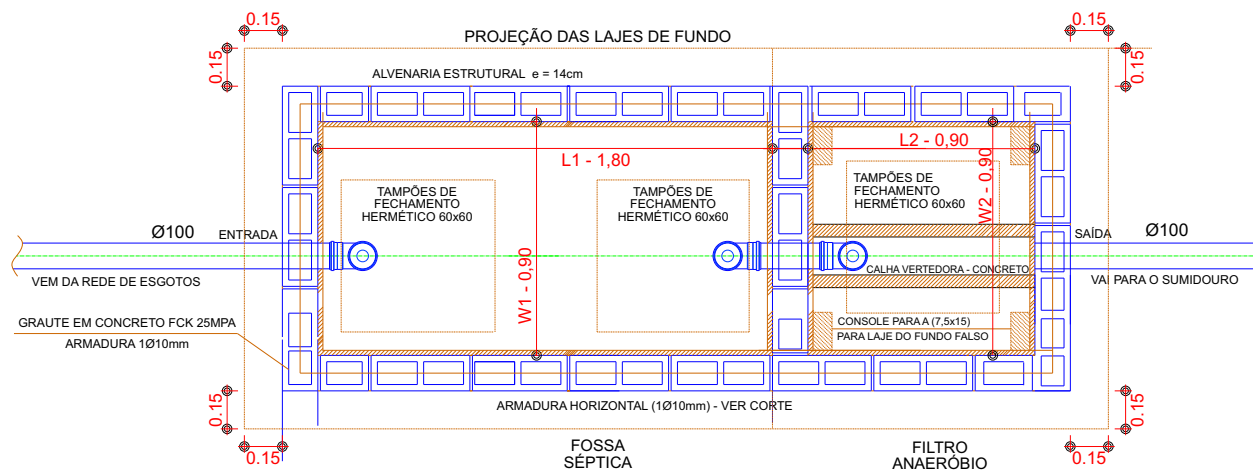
0.15
0.15
0.15
0.15
PROJEÇÃO DAS LAJES DE FUNDO
ALVENARIA ESTRUTURAL e = 14cm
L2 - 0,90
L1 - 1,80
W2 - 0,90
TAMPÕES DE FECHAMENTO HERMÉTICO 60x60
TAMPÕES DE FECHAMENTO HERMÉTICO 60x60
TAMPÕES DE FECHAMENTO HERMÉTICO 60x60
Ø100
ENTRADA
SAÍDA
Ø100
VEM DA REDE DE ESGOTOS
CALHA VERTEDORA - CONCRETO
VAI PARA O SUMIDOURO
W1 - 0,90
GRAUTE EM CONCRETO FCK 25MPA
ARMADURA 1Ø10mm
CONSOLE PARA A (7,5x15)
PARA LAJE DO FUNDO FALSO
0.15
0.15
ARMADURA HORIZONTAL (1Ø10mm) - VER CORTE
0.15
0.15
FOSSA SÉPTICA
FILTRO ANAERÓBIO